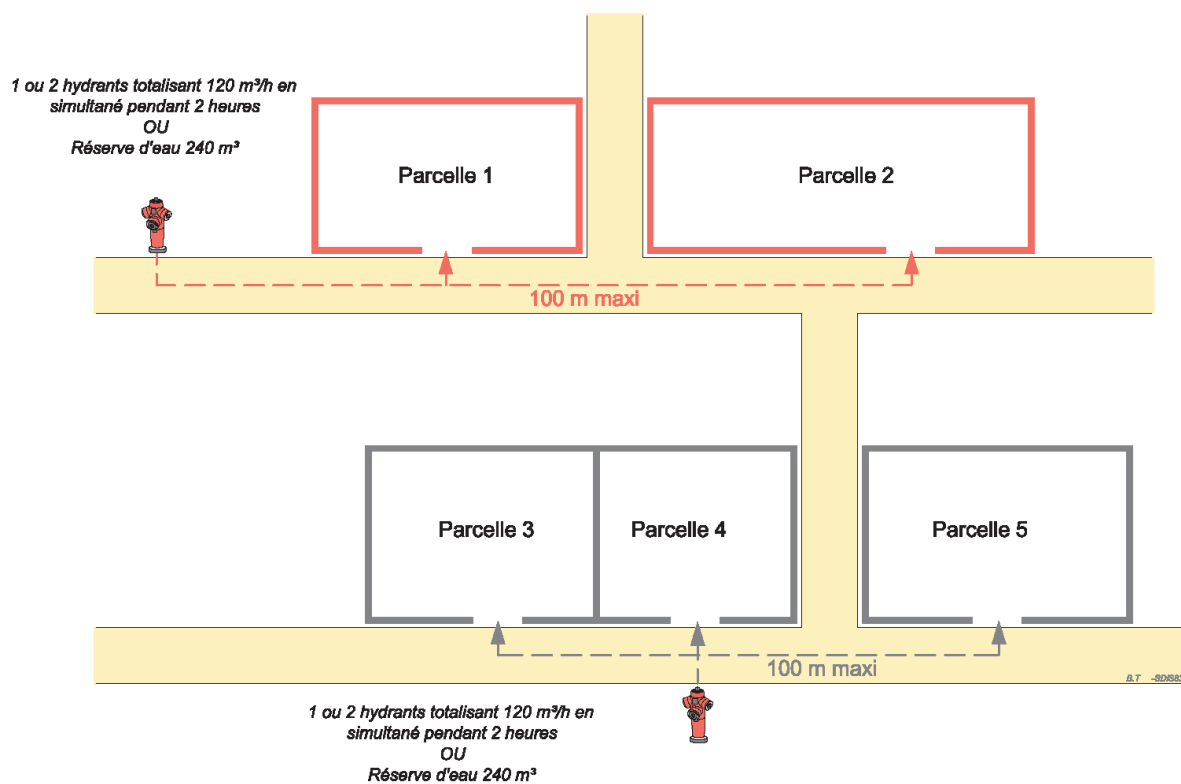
1 ou 2 hydrants totalisant 120 m³/h en simultané pendant 2 heures
OU
Réserve d'eau 240 m³

Parcelle 1

Parcelle 2

100 m maxi

Parcelle 3

Parcelle 4

Parcelle 5

100 m maxi

B.T -SDIS8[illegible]

1 ou 2 hydrants totalisant 120 m³/h en simultané pendant 2 heures
OU
Réserve d'eau 240 m³